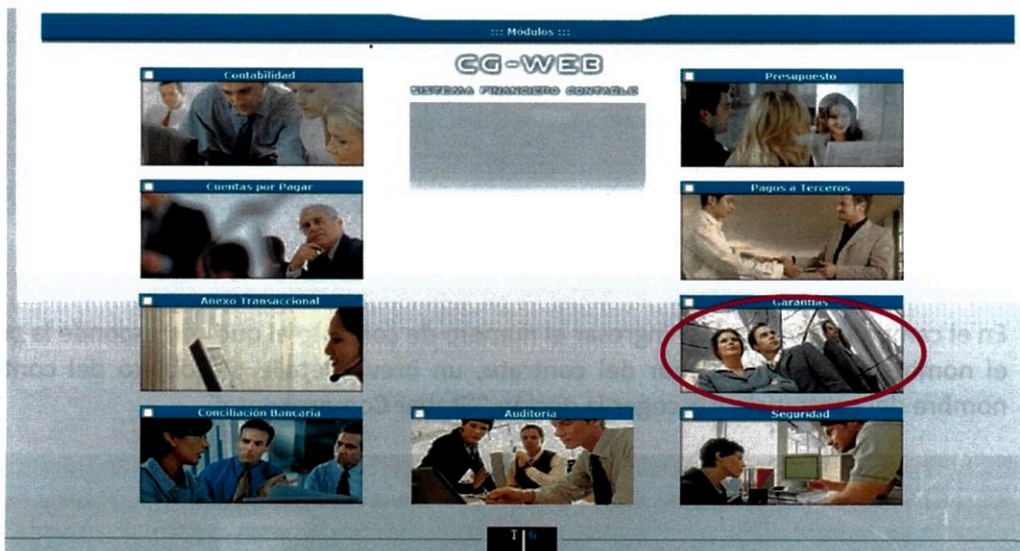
::: Modulos :::

CG-WEB

SISTEMA FINANCIERO CONTABLE

Contabilidad

Presupuesto

Cuentas por Pagar

Pagos a Terceros

Anexo Transaccional

Garantias

Conciliación Bancaria

Auditoria

Seguridad

En el c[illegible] el nom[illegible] del contrato, un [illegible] nombre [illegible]